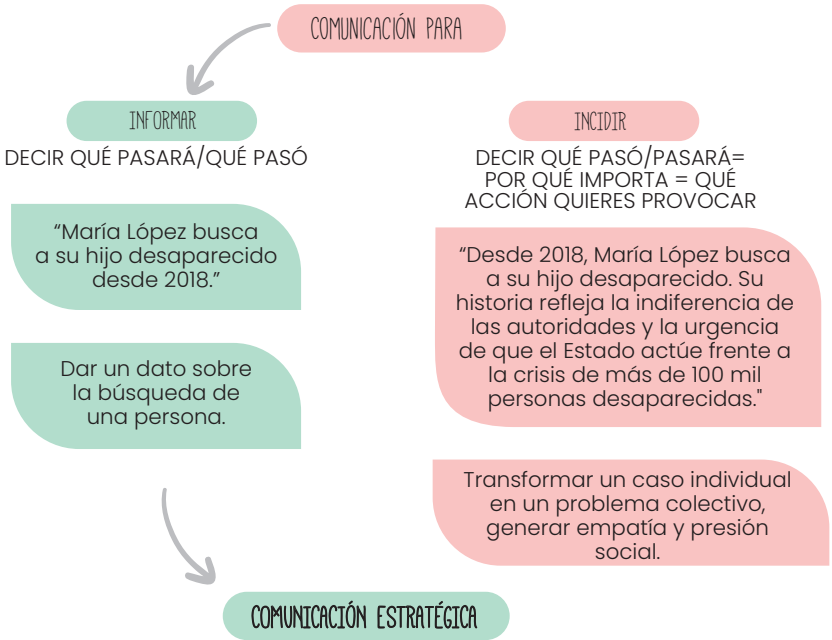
COMUNICACIÓN PARA

INFORMAR

DECIR QUÉ PASARÁ/QUÉ PASÓ

“María López busca a su hijo desaparecido desde 2018.”

Dar un dato sobre la búsqueda de una persona.

INCIDIR

DECIR QUÉ PASÓ/PASARÁ= POR QUÉ IMPORTA = QUÉ ACCIÓN QUIERES PROVOCAR

“Desde 2018, María López busca a su hijo desaparecido. Su historia refleja la indiferencia de las autoridades y la urgencia de que el Estado actúe frente a la crisis de más de 100 mil personas desaparecidas."

Transformar un caso individual en un problema colectivo, generar empatía y presión social.

COMUNICACIÓN ESTRATÉGICA